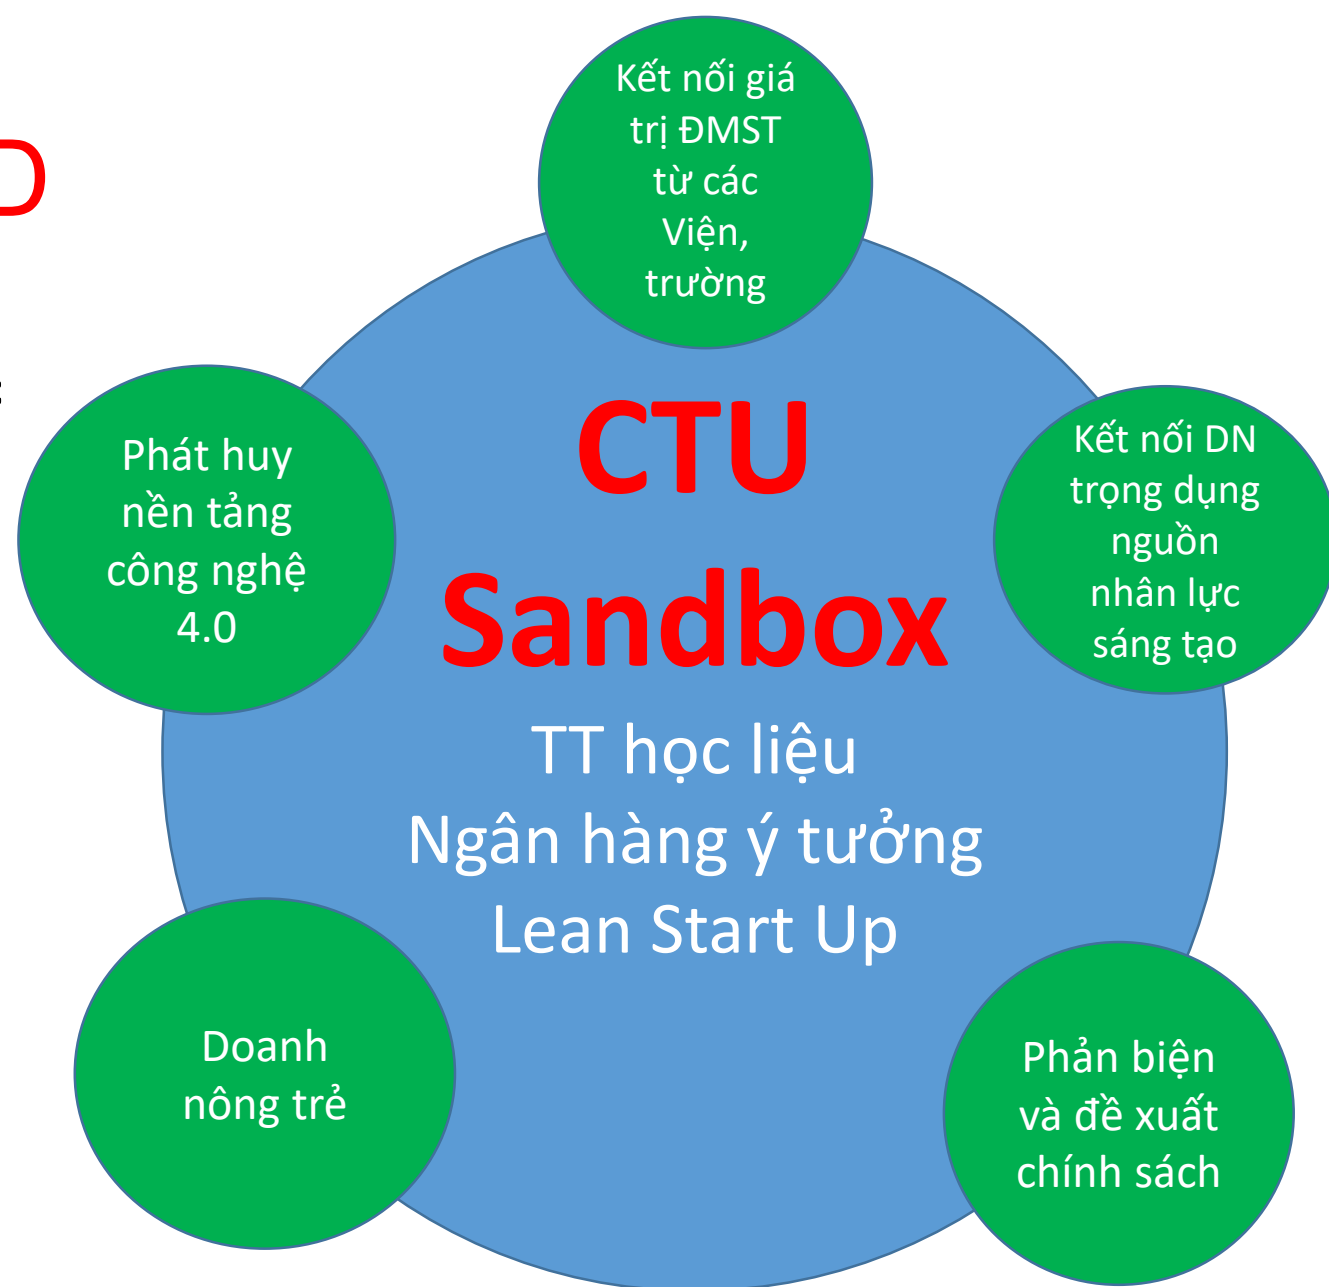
Kết nối giá trị ĐMST từ các Viện, trường

Phát huy nền tảng công nghệ 4.0

CTU Sandbox

TT học liệu
Ngân hàng ý tưởng
Lean Start Up

Kết nối DN trọng dụng nguồn nhân lực sáng tạo

Doanh nông trẻ

Phản biện và đề xuất chính sách